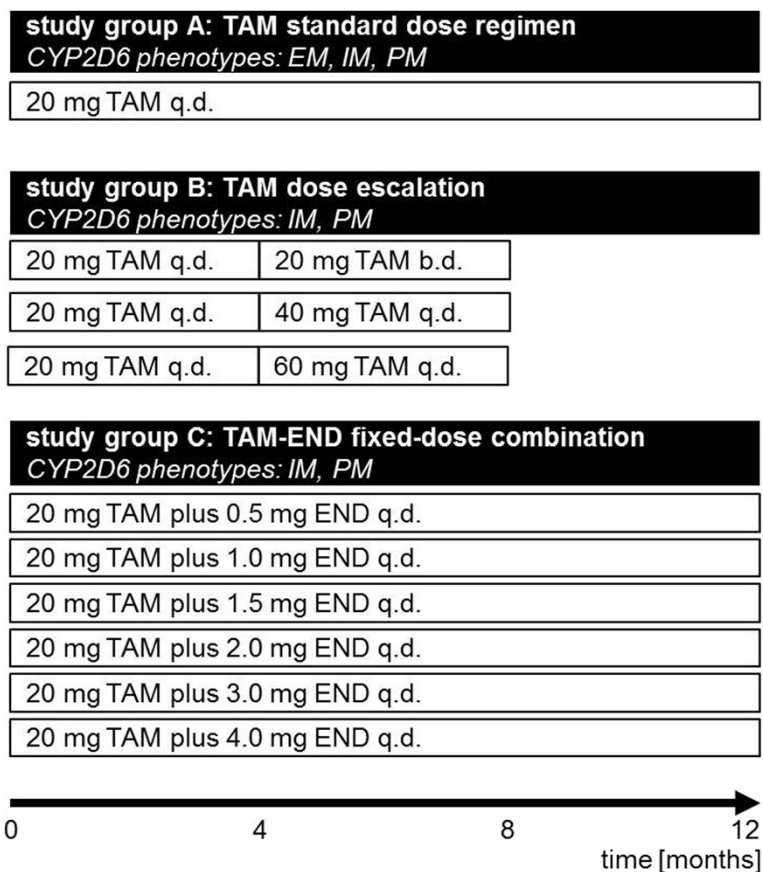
study group A: TAM standard dose regimen
CYP2D6 phenotypes: EM, IM, PM

20 mg TAM q.d.

study group B: TAM dose escalation
CYP2D6 phenotypes: IM, PM

20 mg TAM q.d. | 20 mg TAM b.d.

20 mg TAM q.d. | 40 mg TAM q.d.

20 mg TAM q.d. | 60 mg TAM q.d.

study group C: TAM-END fixed-dose combination
CYP2D6 phenotypes: IM, PM

20 mg TAM plus 0.5 mg END q.d.

20 mg TAM plus 1.0 mg END q.d.

20 mg TAM plus 1.5 mg END q.d.

20 mg TAM plus 2.0 mg END q.d.

20 mg TAM plus 3.0 mg END q.d.

20 mg TAM plus 4.0 mg END q.d.

0 4 8 12
time [months]